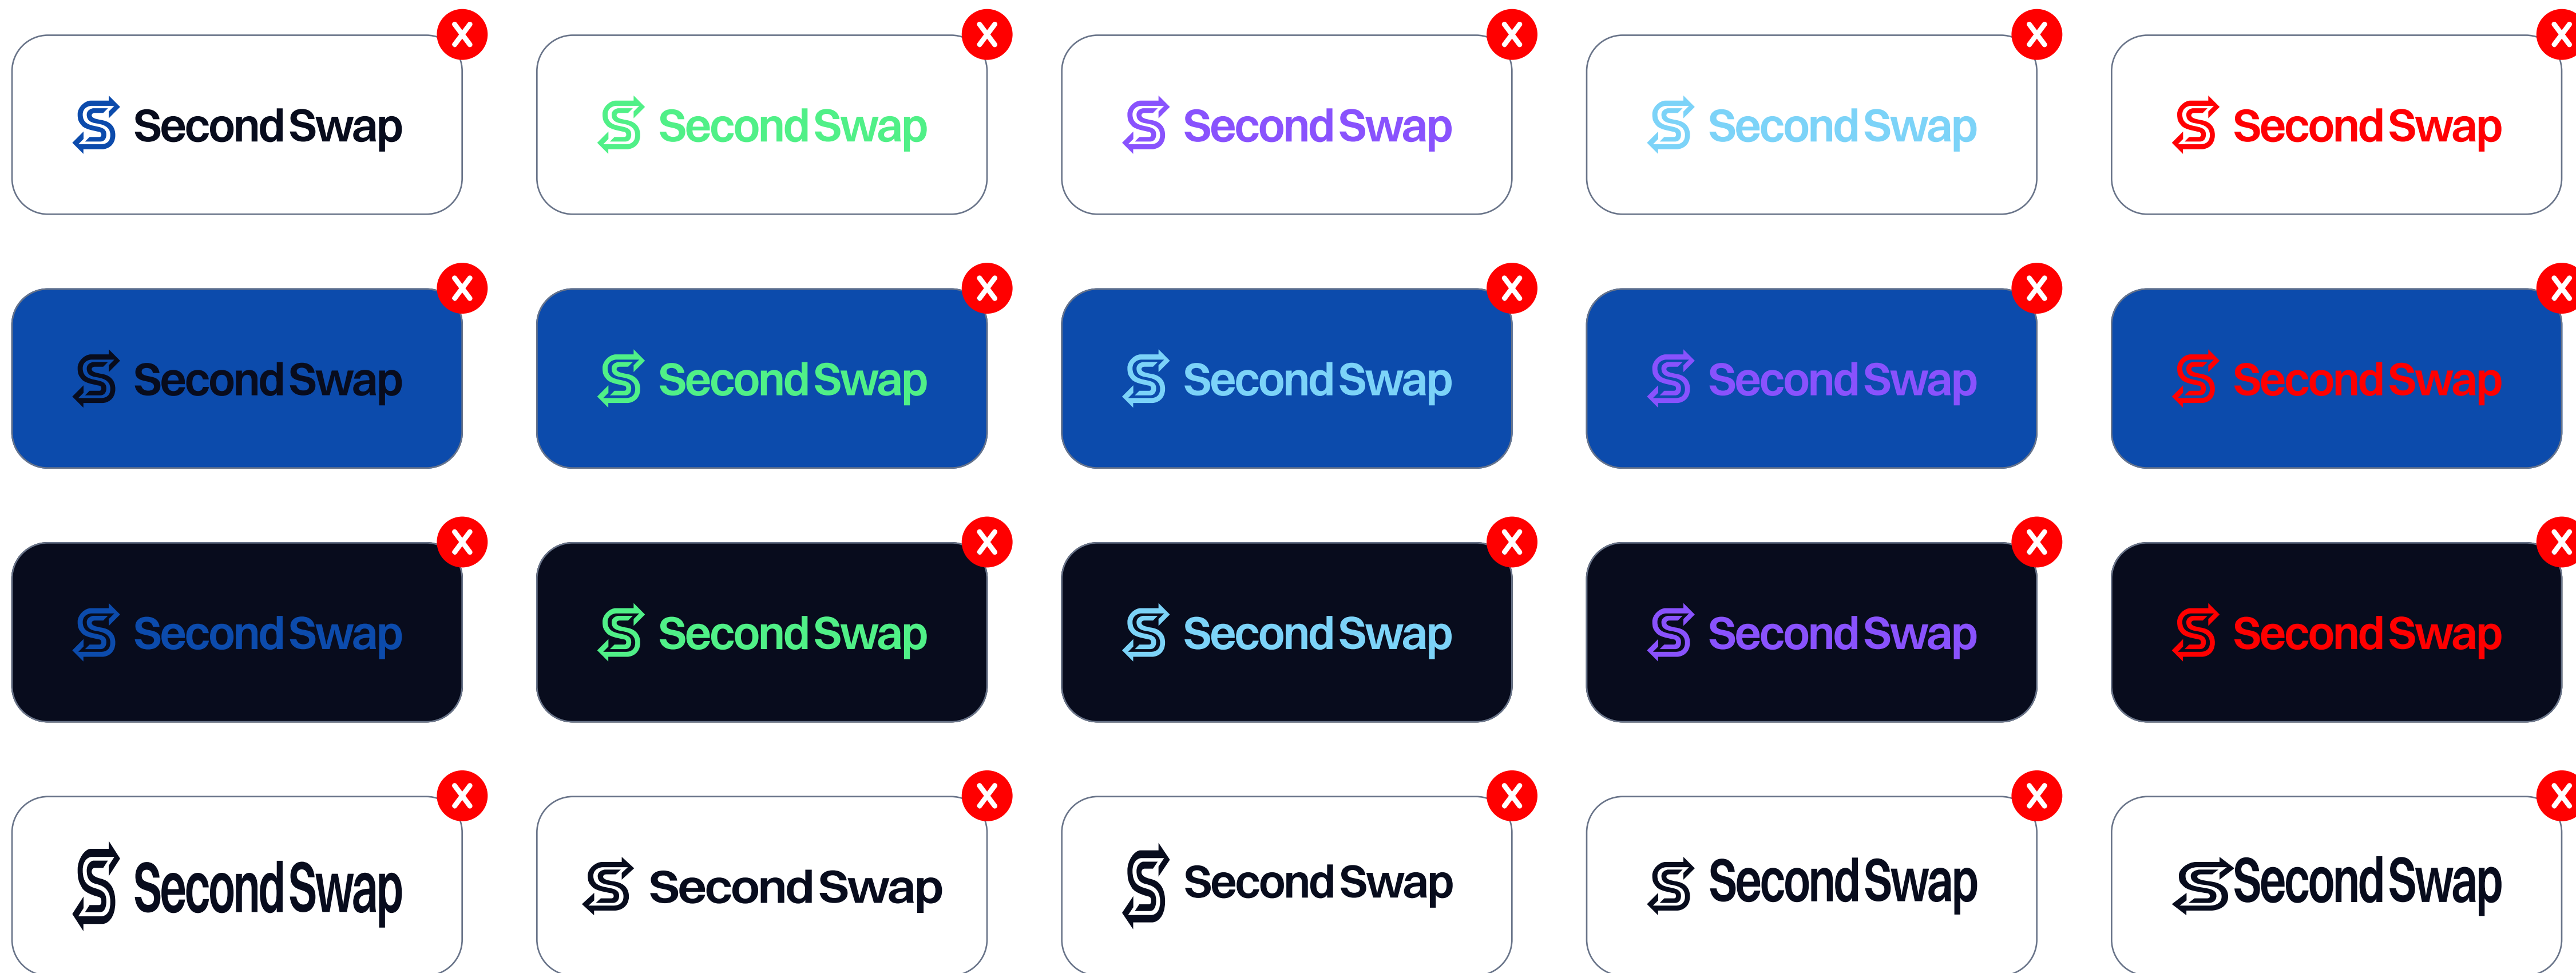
X SecondSwap
X SecondSwap
X SecondSwap
X SecondSwap
X SecondSwap

X SecondSwap
X SecondSwap
X SecondSwap
X SecondSwap
X SecondSwap

X SecondSwap
X SecondSwap
X SecondSwap
X SecondSwap
X SecondSwap

X SecondSwap
X SecondSwap
X SecondSwap
X SecondSwap
X SecondSwap